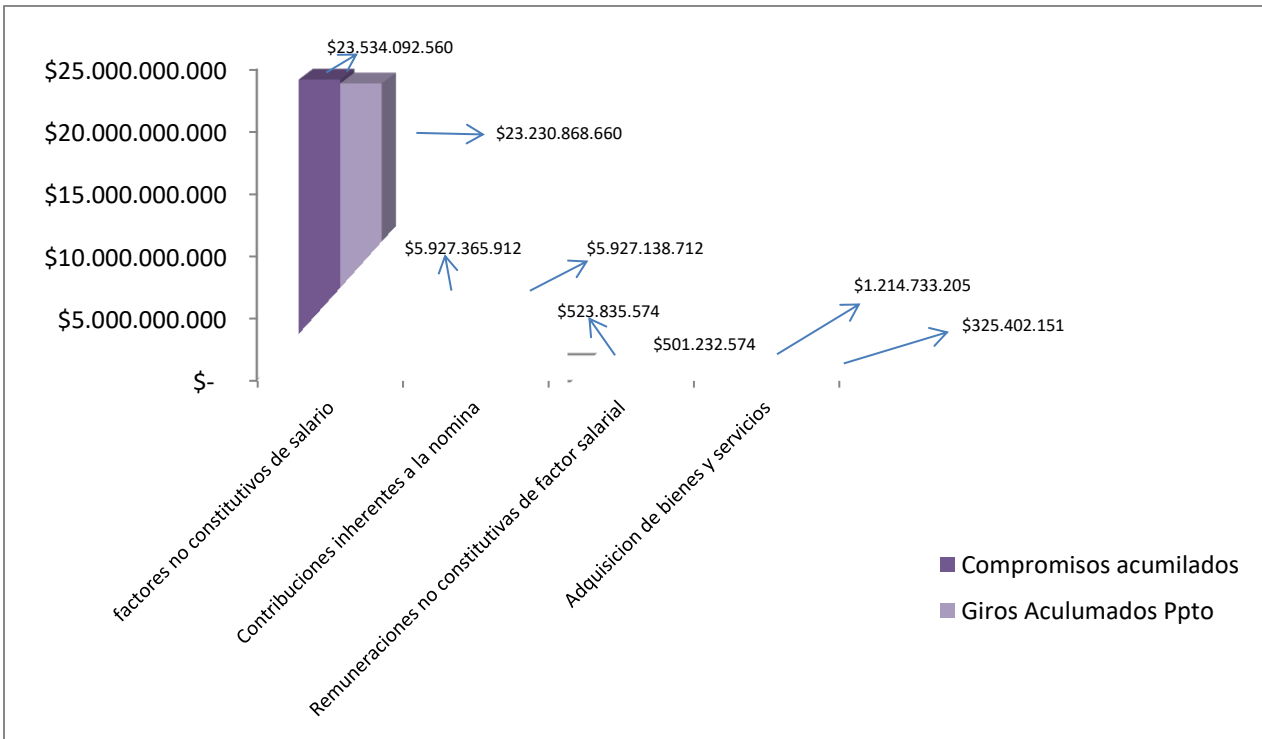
$23.534.092.560

$25.000.000.000
$20.000.000.000
$15.000.000.000
$10.000.000.000
$5.000.000.000
$-

$23.230.868.660

$5.927.365.912

$5.927.138.712

$523.835.574

$501.232.574

$1.214.733.205

$325.402.151

factores no constitutivos de salario
Contribuciones inherentes a la nomina
Remuneraciones no constitutivas de factor salarial
Adquisicion de bienes y servicios

Compromisos acumilados
Giros Aculumados Ppto